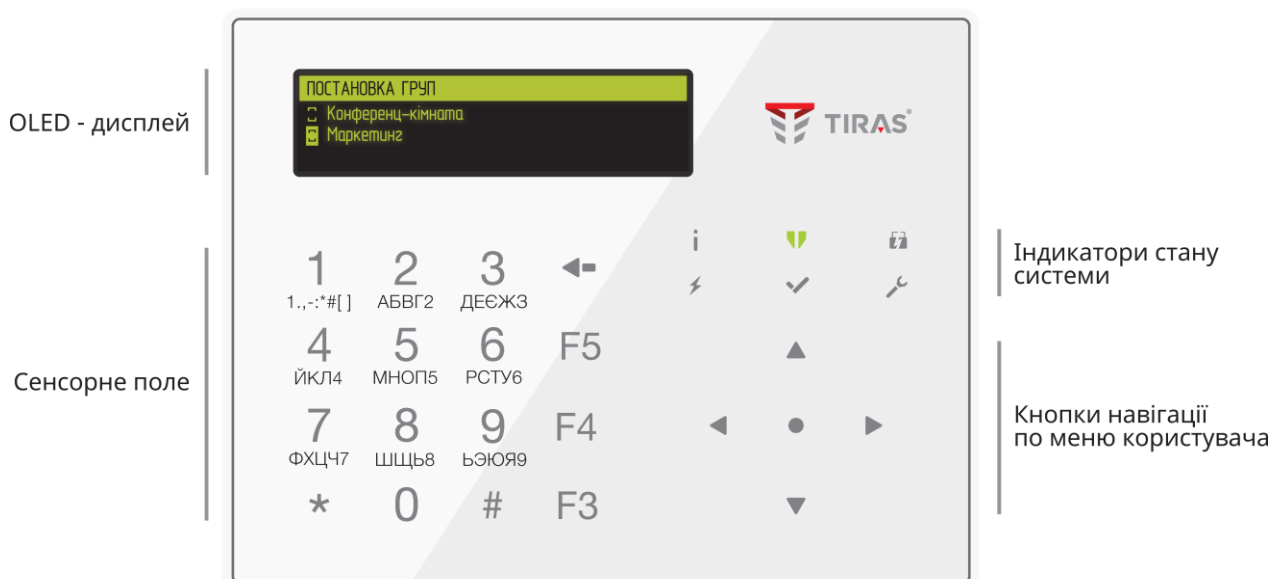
OLED - дисплей

ПОСТАНОВКА ГРУП
Конференц-кімната
Маркетинг

TIRAS

Індикатори стану системи

Сенсорне поле

1
1.,-:*#[ ]
2
АБВГ2
3
ДЕЄЖЗ
4
ЙКЛ4
5
МНОП5
6
РСТУ6
F5
7
ФХЦЧ7
8
ШЩЬ8
9
ЬЭЮЯ9
F4
*
0
#
F3

Кнопки навігації по меню користувача